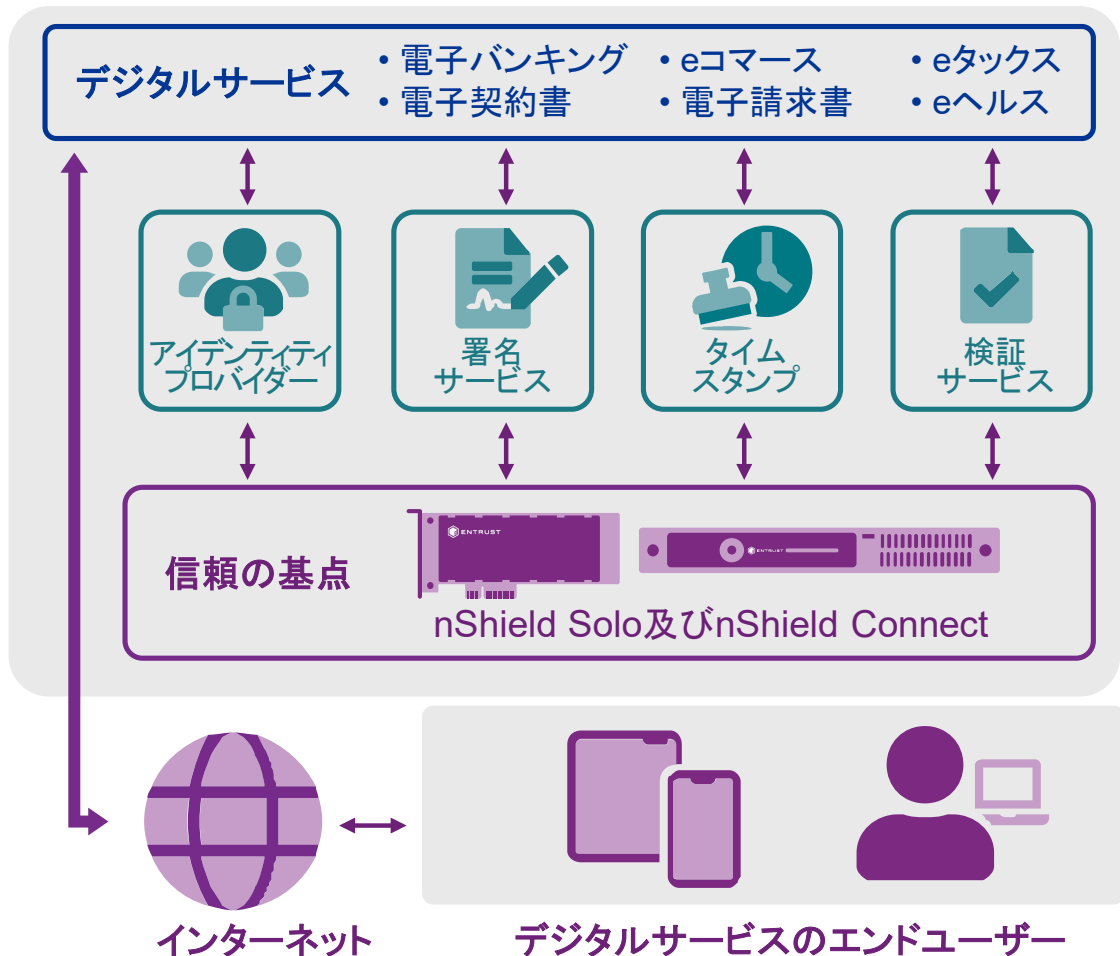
デジタルサービス
• 電子バンキング
• 電子契約書
• eコマース
• 電子請求書
• eタックス
• eヘルス

アイデンティティ
プロバイダー

署名
サービス

タイム
スタンプ

検証
サービス

信頼の基点

ENTRUST

ENTRUST

nShield Solo及びnShield Connect

インターネット

デジタルサービスのエンドユーザー